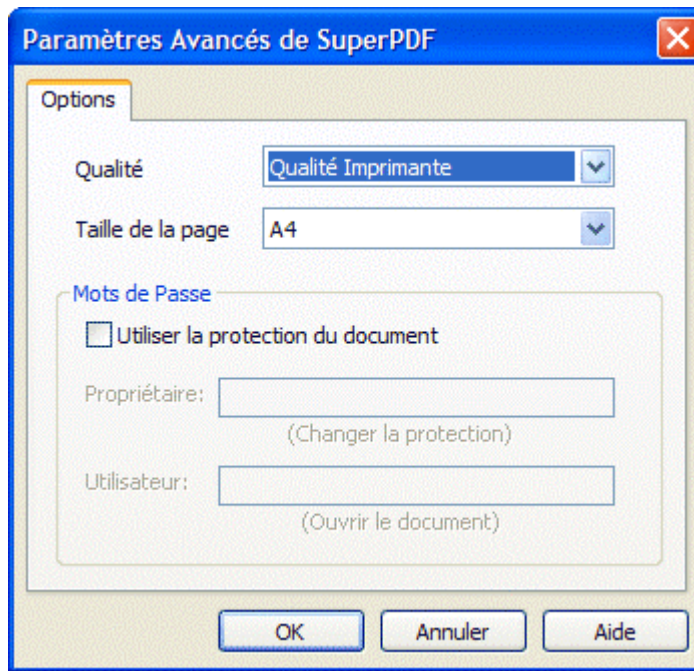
Paramètres Avancés de SuperPDF

Options

Qualité
Qualité Imprimante

Taille de la page
A4

Mots de Passe

Utiliser la protection du document

Propriétaire:
(Changer la protection)

Utilisateur:
(Ouvrir le document)

OK
Annuler
Aide